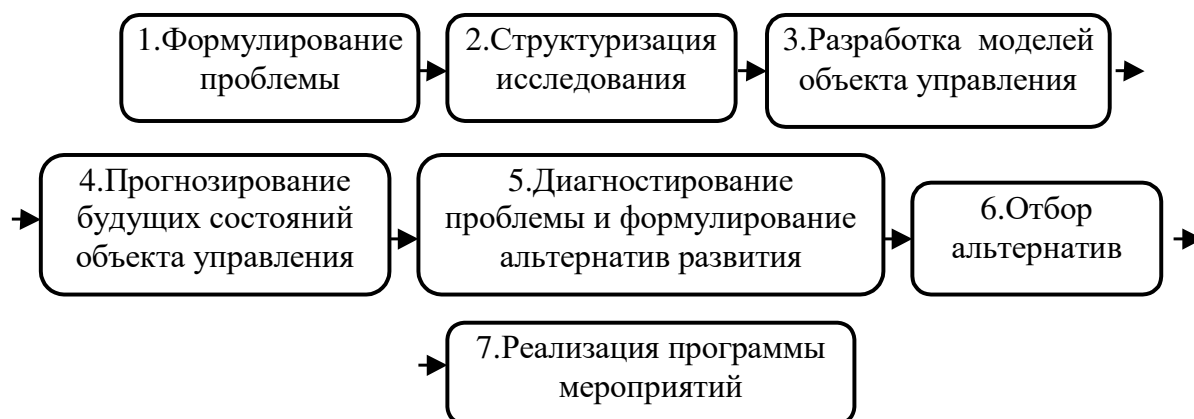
1.Формулирование проблемы

2.Структуризация исследования

3.Разработка моделей объекта управления

4.Прогнозирование будущих состояний объекта управления

5.Диагностирование проблемы и формулирование альтернатив развития

6.Отбор альтернатив

7.Реализация программы мероприятий